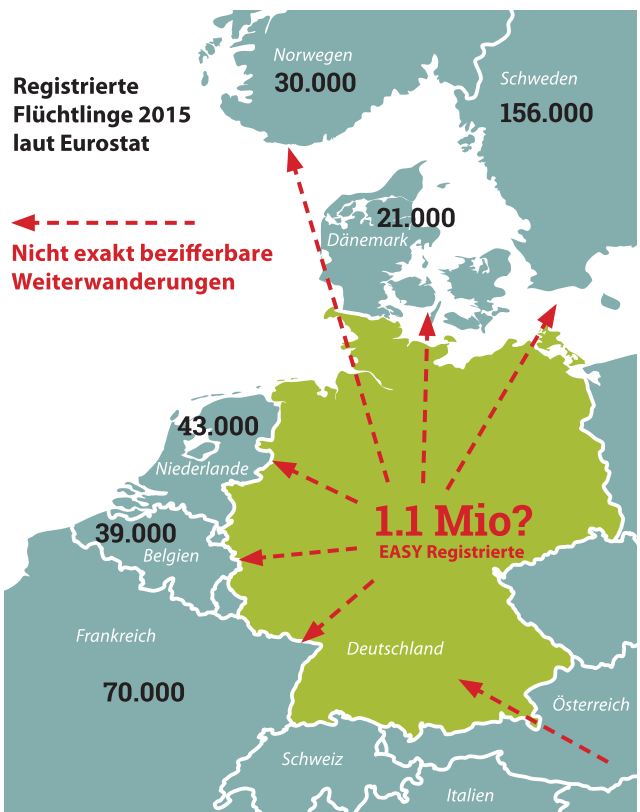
Registrierte Flüchtlinge 2015 laut Eurostat

Nicht exakt bezifferbare Weiterwanderungen

Norwegen
30.000

Schweden
156.000

21.000
Dänemark

43.000
Niederlande

39.000
Belgien

Frankreich

70.000

1.1 Mio?
EASY Registrierte

Deutschland

Österreich

Schweiz

Italien